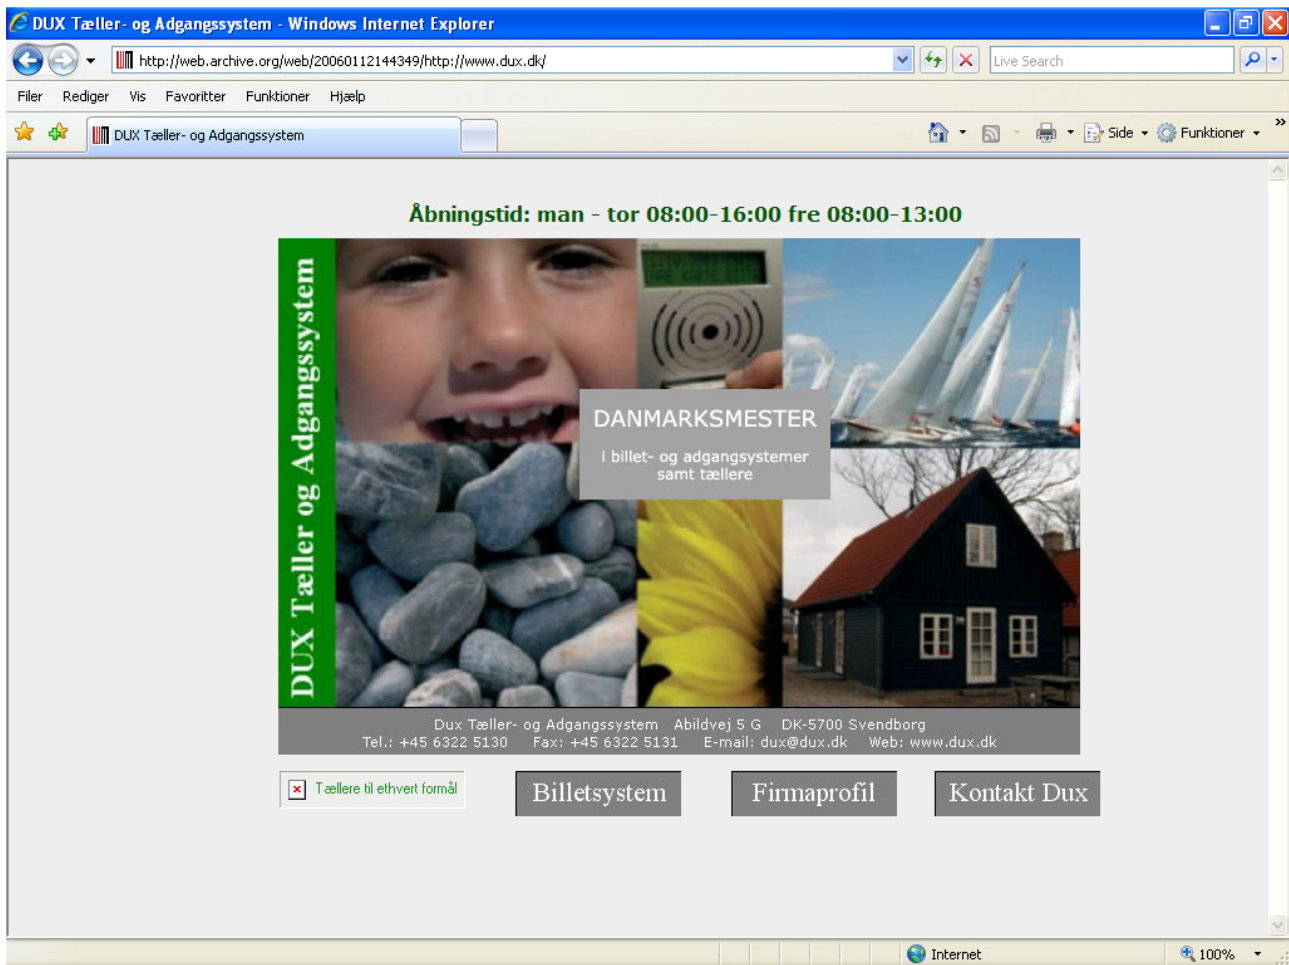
DUX Tæller- og Adgangssystem - Windows Internet Explorer

http://web.archive.org/web/20060112144349/http://www.dux.dk/

Live Search

Filer Rediger Vis Favoritter Funktioner Hjælp

DUX Tæller- og Adgangssystem

Side Funktioner

Åbningstid: man - tor 08:00-16:00 fre 08:00-13:00

DUX Tæller og Adgangssystem

DANMARKSMESTER

i billet- og adgangsystemer samt tællere

Dux Tæller- og Adgangssystem Abildvej 5 G DK-5700 Svendborg
Tel.: +45 6322 5130 Fax: +45 6322 5131 E-mail: dux@dux.dk Web: www.dux.dk

Tællere til ethvert formål

Billetsystem

Firmaprofil

Kontakt Dux

Internet

100%